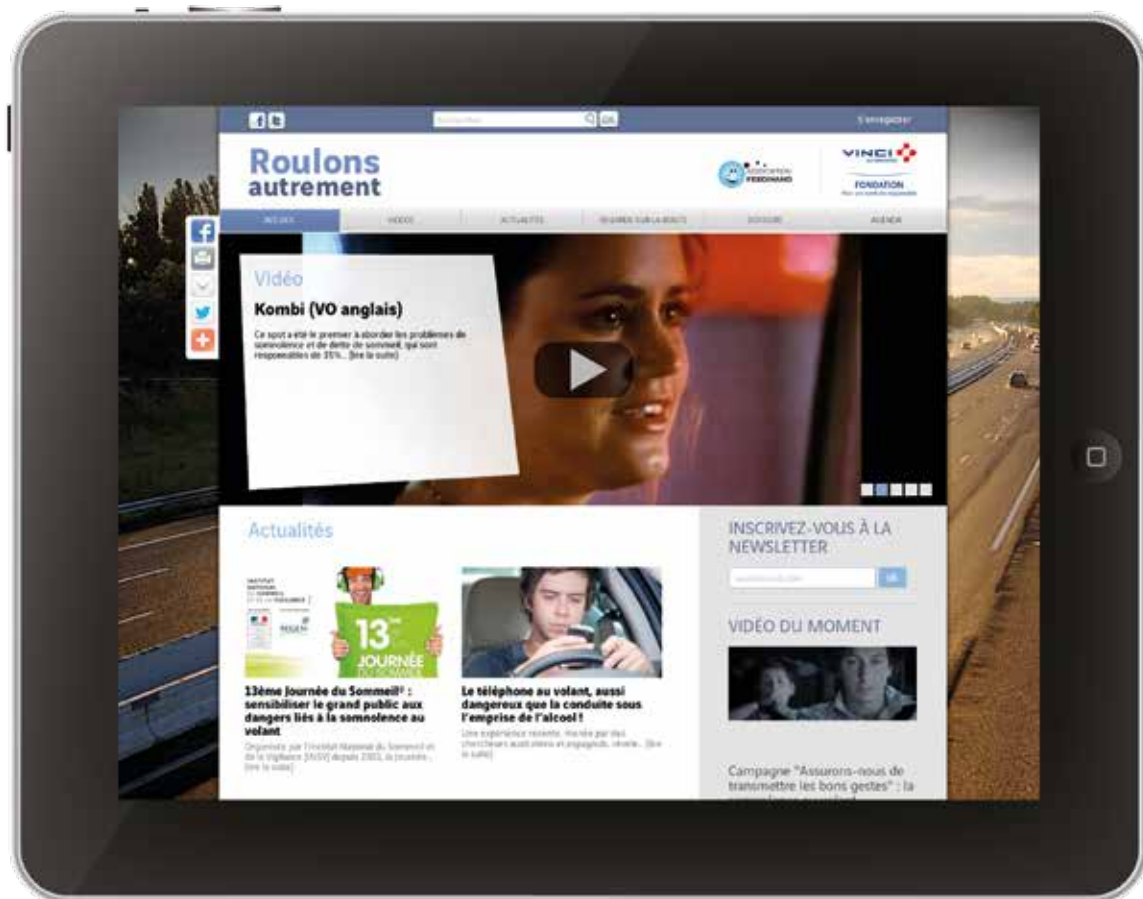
Rechercher OK S'enregistrer

Roulons autrement

ASSOCIATION FERDINAND

VINCI AUTOROUTES FONDATION

ACCUEIL VIDÉOS ACTUALITÉS REGARDS SUR LA ROUTE DOSSIERS AGENDA

Vidéo

Kombi (VO anglais)

Ce spot a été le premier à aborder les problèmes de somnolence et de dette de sommeil, qui sont responsables de 35%... [lire la suite]

Actualités

13ème JOURNÉE DU SOMMEIL

13ème Journée du Sommeil® : sensibiliser le grand public aux dangers liés à la somnolence au volant

Organisée par l'Institut National du Sommeil et de la Vigilance (INSV) depuis 2001, la journée... [lire la suite]

Le téléphone au volant, aussi dangereux que la conduite sous l'emprise de l'alcool !

Une expérience récente, menée par des chercheurs australiens et espagnols, révèle... [lire la suite]

INSCRIVEZ-VOUS À LA NEWSLETTER

votre email OK

VIDÉO DU MOMENT

Campagne "Assurons-nous de transmettre les bons gestes" : la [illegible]